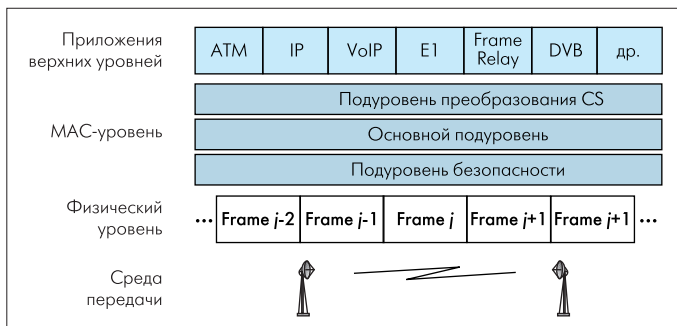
Приложения верхних уровней

ATM | IP | VoIP | E1 | Frame Relay | DVB | др.

Подуровень преобразования CS

MAC-уровень

Основной подуровень

Подуровень безопасности

Физический уровень

... Frame $j$-2 | Frame $j$-1 | Frame $j$ | Frame $j$+1 | Frame $j$+1 ...

Среда передачи